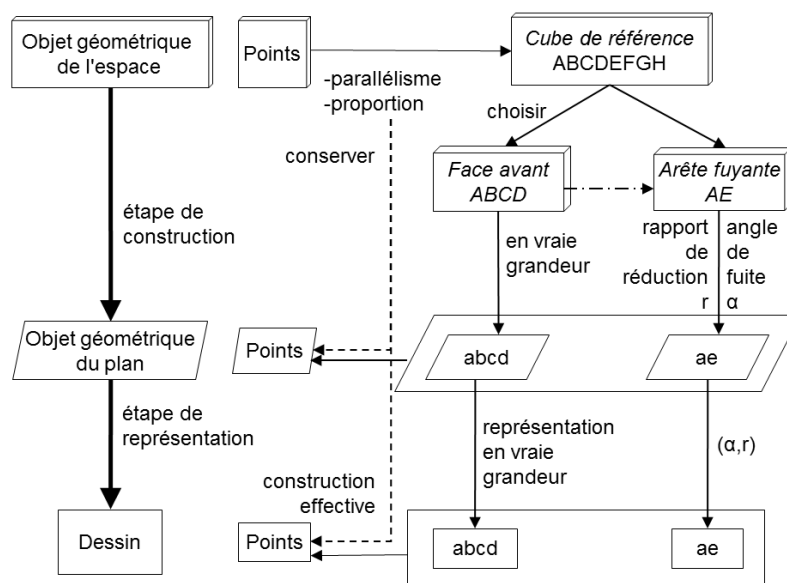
Objet géométrique de l'espace

étape de construction

Objet géométrique du plan

étape de représentation

Dessin

Points

-parallélisme
-proportion

conserver

Cube de référence
ABCDEFGH

choisir

Face avant
ABCD

Arête fuyante
AE

en vraie grandeur

rapport de réduction r

angle de fuite α

Points

abcd

ae

représentation en vraie grandeur

(α,r)

construction effective

Points

abcd

ae